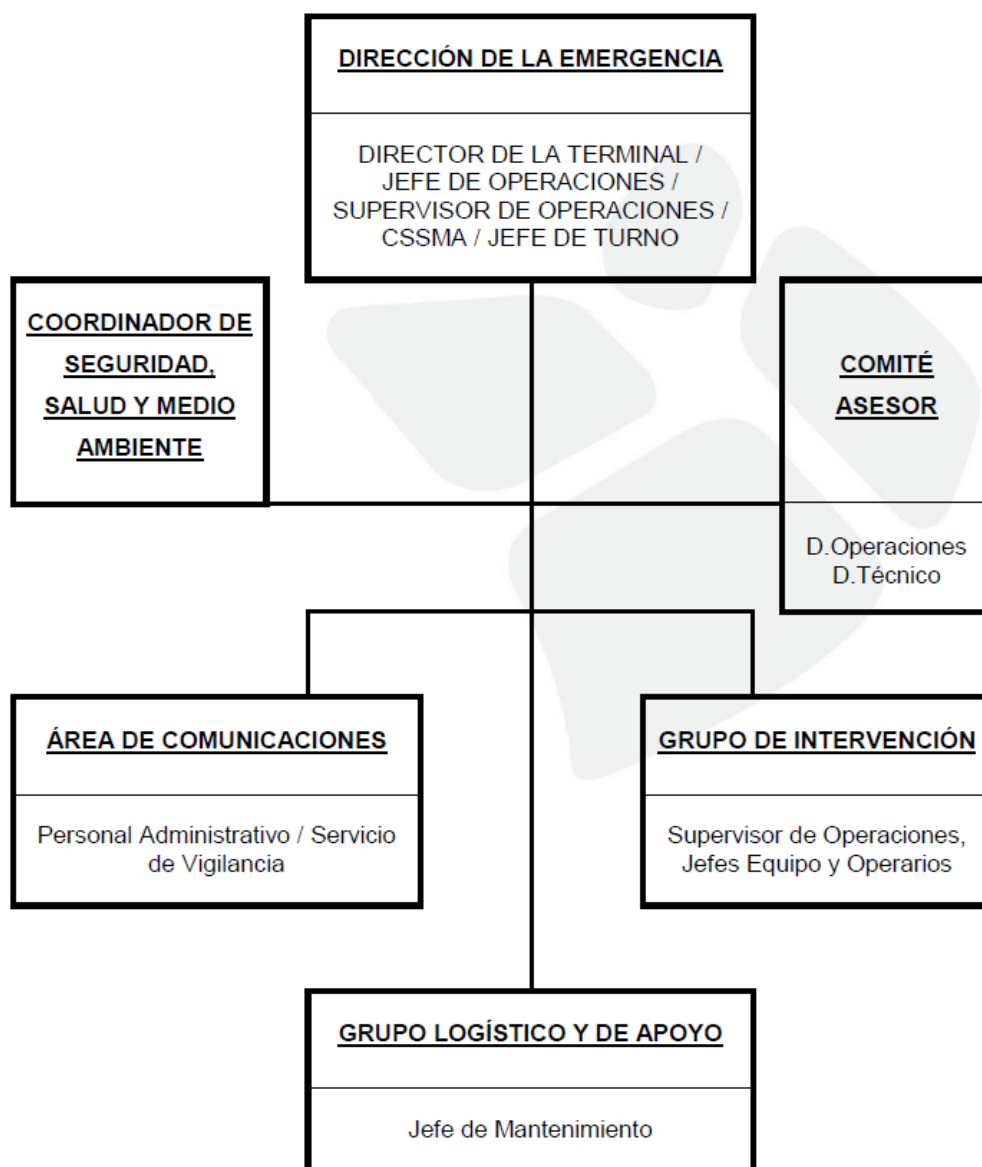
DIRECCIÓN DE LA EMERGENCIA

DIRECTOR DE LA TERMINAL / JEFE DE OPERACIONES / SUPERVISOR DE OPERACIONES / CSSMA / JEFE DE TURNO

COORDINADOR DE SEGURIDAD, SALUD Y MEDIO AMBIENTE

COMITÉ ASESOR

D.Operaciones
D.Técnico

ÁREA DE COMUNICACIONES

Personal Administrativo / Servicio de Vigilancia

GRUPO DE INTERVENCIÓN

Supervisor de Operaciones, Jefes Equipo y Operarios

GRUPO LOGÍSTICO Y DE APOYO

Jefe de Mantenimiento